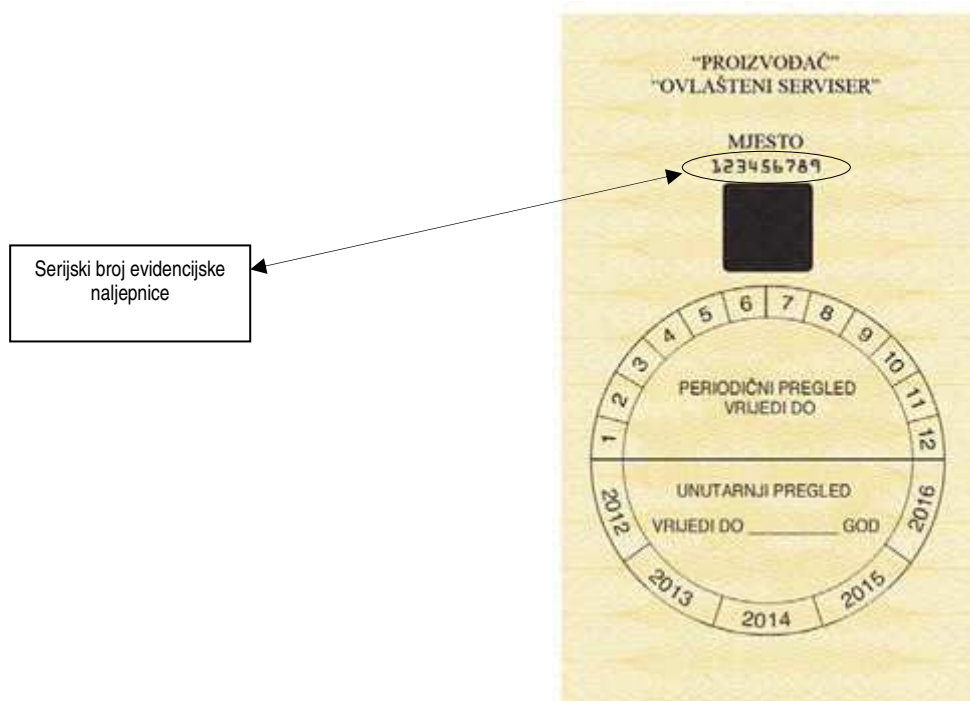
Serijski broj evidencijske naljepnice

"PROIZVOĐAČ"
"OVLAŠTENI SERVISER"

MJESTO
123456789

1 2 3 4 5 6 7 8 9 10 11 12

PERIODIČNI PREGLED
VRIJEDI DO

UNUTARNJI PREGLED
VRIJEDI DO ________ GOD

2012 2013 2014 2015 2016